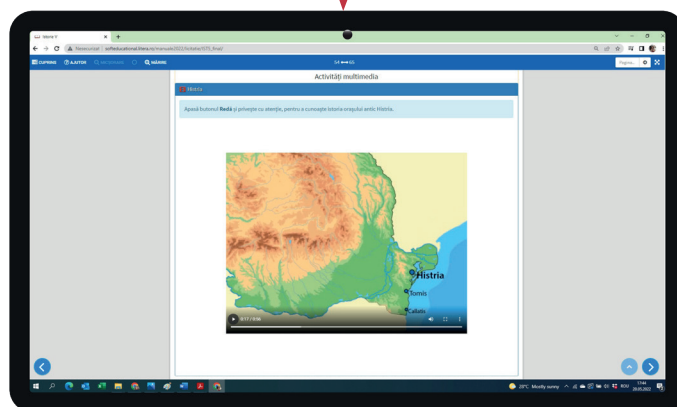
Manual 5
Nesecurizat | softeducational.litera.ro/manuale/2022/Istorie5/5_final/
CUPRINS AJUTOR ÎNCHIDERE MĂRIRE
Pagina...
Activități multimedia
Histria
Apasă butonul Redă și privește cu atenție, pentru a cunoaște istoria orașului antic Histria.
Histria
Tomis
Callatis
0:17 / 0:56
28°C Mostly sunny
RON
17:44
20.05.2022